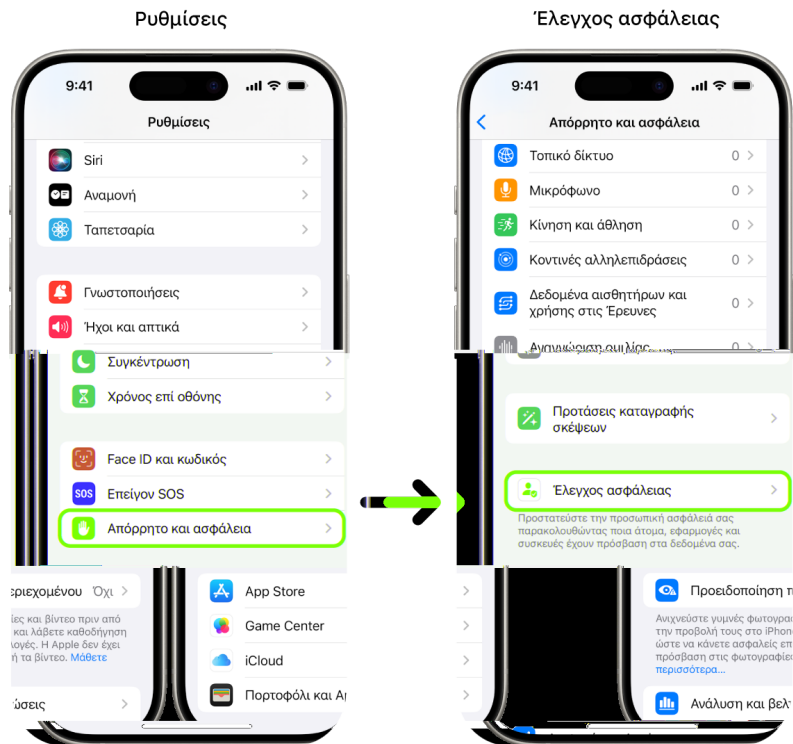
Ρυθμίσεις

9:41

Ρυθμίσεις

Siri

Αναμονή

Ταπετσαρία

Γνωστοποιήσεις

Ήχοι και απτικά

Συγκέντρωση

Χρόνος επί οθόνης

Face ID και κωδικός

Επείγον SOS

Απόρρητο και ασφάλεια

ριεχομένου Όχι

ς και βίντεο πριν από α λάβετε καθοδήγηση Η Apple δεν έχει τα βίντεο. Μάθετε

ύσεις

App Store

Game Center

iCloud

Πορτοφόλι και Ap

Έλεγχος ασφάλειας

9:41

Απόρρητο και ασφάλεια

Τοπικό δίκτυο 0

Μικρόφωνο 0

Κίνηση και άθληση 0

Κοντινές αλληλεπιδράσεις 0

Δεδομένα αισθητήρων και χρήσης στις Έρευνες 0

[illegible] 0

Προτάσεις καταγραφής σκέψεων

Έλεγχος ασφάλειας

Προστατεύστε την προσωπική ασφάλειά σας παρακολουθώντας ποια άτομα, εφαρμογές και συσκευές έχουν πρόσβαση στα δεδομένα σας.

Προειδοποίηση π

Ανιχνεύστε γυμνές φωτογρα την προβολή τους στο iPhon ώστε να κάνετε ασφαλείς επ πρόσβαση στις φωτογραφίε περισσότερα...

Ανάλυση και βελ